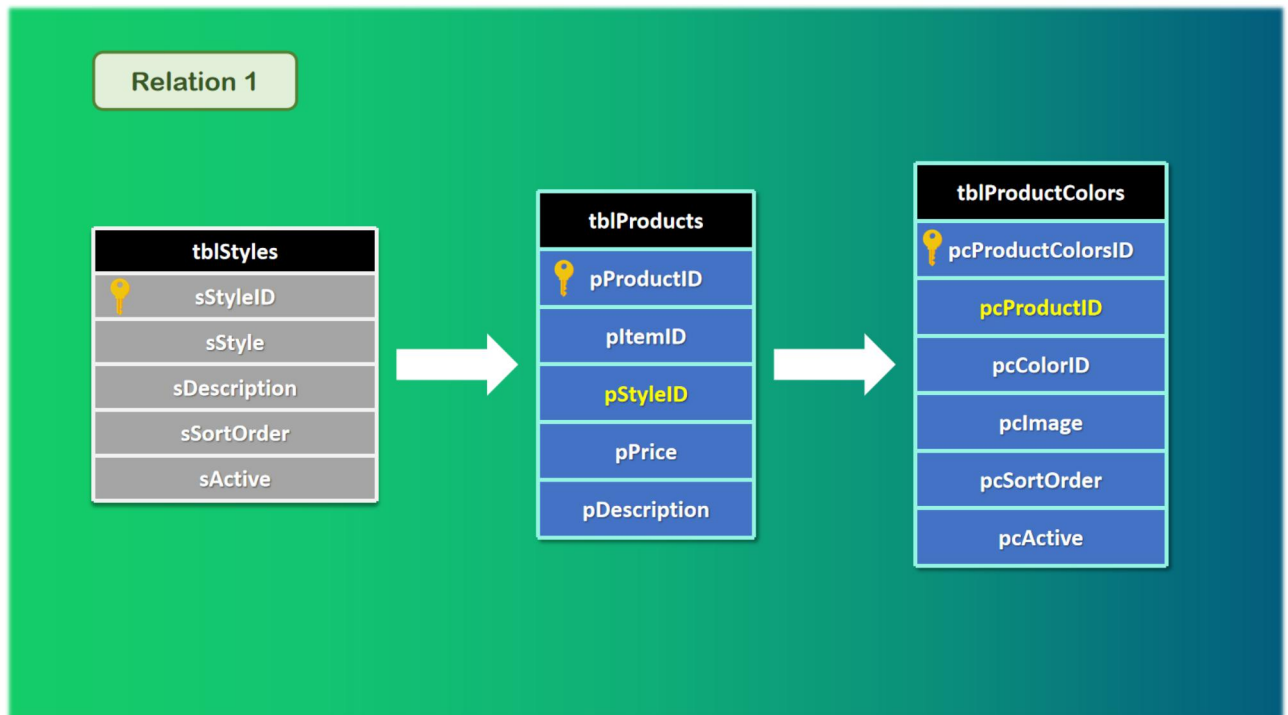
Relation 1

| tblStyles |
|---|
| sStyleID |
| sStyle |
| sDescription |
| sSortOrder |
| sActive |

| tblProducts |
|---|
| pProductID |
| pItemID |
| pStyleID |
| pPrice |
| pDescription |

| tblProductColors |
|---|
| pcProductColorsID |
| pcProductID |
| pcColorID |
| pcImage |
| pcSortOrder |
| pcActive |